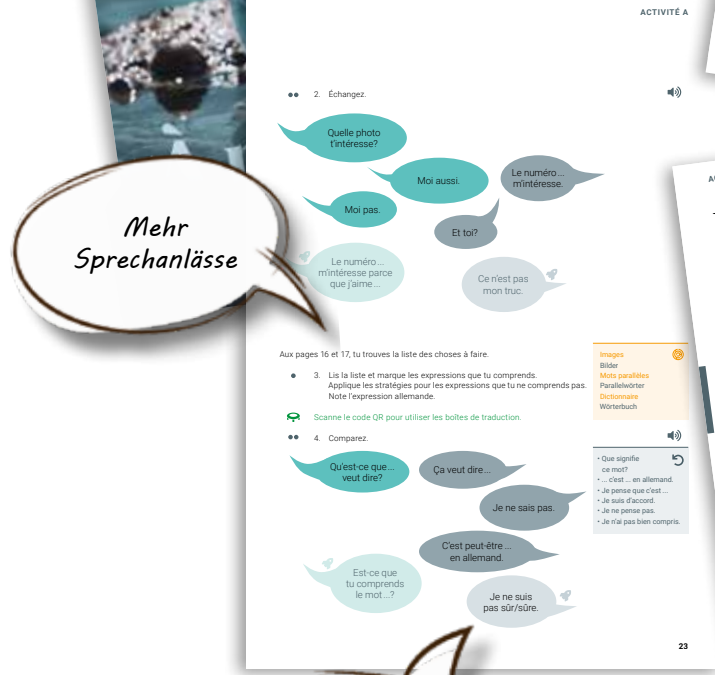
ACTIVITÉ A

2. Échangez.

Quelle photo t'intéresse?

Moi aussi.

Le numéro … m'intéresse.

Moi pas.

Et toi?

Mehr Sprechanlässe

Le numéro … m'intéresse parce que j'aime …

Ce n'est pas mon truc.

Aux pages 16 et 17, tu trouves la liste des choses à faire.

3. Lis la liste et marque les expressions que tu comprends. Applique les stratégies pour les expressions que tu ne comprends pas. Note l'expression allemande.

Images
Bilder
Mots parallèles
Parallelwörter
Dictionnaire
Wörterbuch

Scanne le code QR pour utiliser les boîtes de traduction.

4. Comparez.

Qu'est-ce que … veut dire?

Ça veut dire …

Je ne sais pas.

C'est peut-être … en allemand.

Est-ce que tu comprends le mot …?

Je ne suis pas sûr/sûre.

• Que signifie ce mot?
• … c'est … en allemand.
• Je pense que c'est …
• Je suis d'accord.
• Je ne pense pas.
• Je n'ai pas bien compris.

23

AC